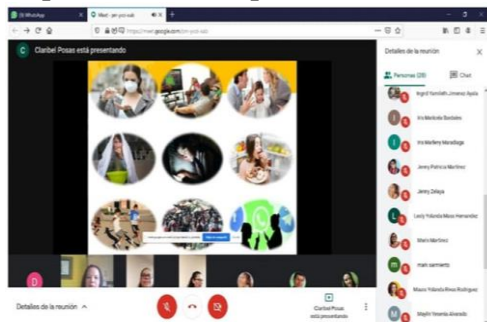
(9) WhatsApp
Meet - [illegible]
https://meet.google.com/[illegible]
Claribel Posas está presentando
Detalles de la reunión
Personas (28)
Chat
Ingrid Yamileth Jimenez Ayala
Iris Maricela Bustalas
Iris Marlleny Mondraga
Jenny Patricia Martinez
Jenny Zelaya
Leidy Yolanda Mesa Hernandez
Mario Martinez
mari sarmiento
Mauro Yolanda Rivas Rodriguez
Maybi Yesenia Alvarado
D
Detalles de la reunión
Claribel Posas está presentando